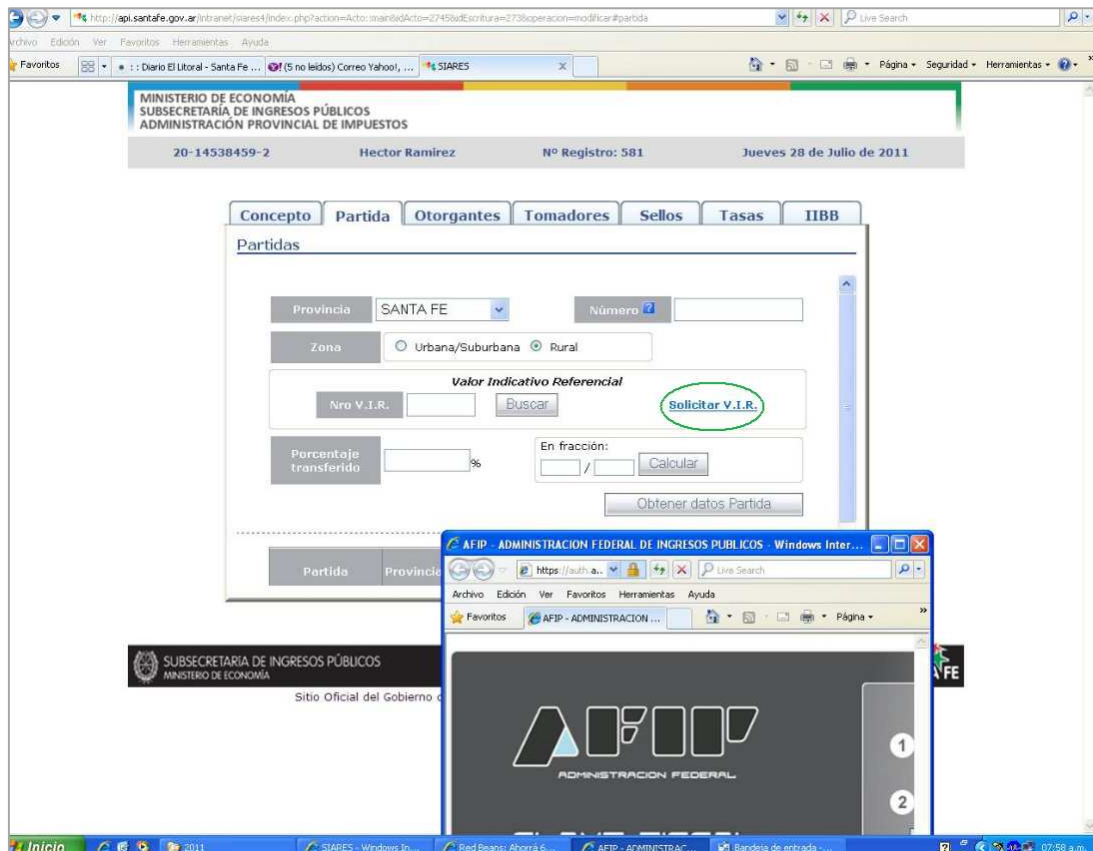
http://api.santafe.gov.ar/intranet/siares4/index.php?action=Acto::main&idActo=27458idEscritura=2738operacion=modificar#partida

Live Search

Archivo Edición Ver Favoritos Herramientas Ayuda

Favoritos

: : Diario El Litoral - Santa Fe ...

(5 no leidos) Correo Yahoo!, ...

SIARES

Página ▾ Seguridad ▾ Herramientas ▾

MINISTERIO DE ECONOMÍA
SUBSECRETARÍA DE INGRESOS PÚBLICOS
ADMINISTRACIÓN PROVINCIAL DE IMPUESTOS

20-14538459-2 Hector Ramirez Nº Registro: 581 Jueves 28 de Julio de 2011

Concepto Partida Otorgantes Tomadores Sellos Tasas IIBB

Partidas

Provincia SANTA FE Número

Zona Urbana/Suburbana Rural

Valor Indicativo Referencial

Nro V.I.R. Buscar Solicitar V.I.R.

Porcentaje transferido %

En fracción: / Calcular

Obtener datos Partida

Partida Provincia

SUBSECRETARÍA DE INGRESOS PÚBLICOS
MINISTERIO DE ECONOMÍA

Sitio Oficial del Gobierno d

FE

AFIP - ADMINISTRACION FEDERAL DE INGRESOS PUBLICOS - Windows Inter...

https://auth.a...

Live Search

Archivo Edición Ver Favoritos Herramientas Ayuda

Favoritos

AFIP - ADMINISTRACION ...

Página ▾

AFIP

ADMINISTRACION FEDERAL

1

2

Inicio

2011

SIARES - Windows In...

Red Beans: Ahorrá 6...

AFIP - ADMINISTRAC...

Bandeja de entrada - ...

07:58 a.m.